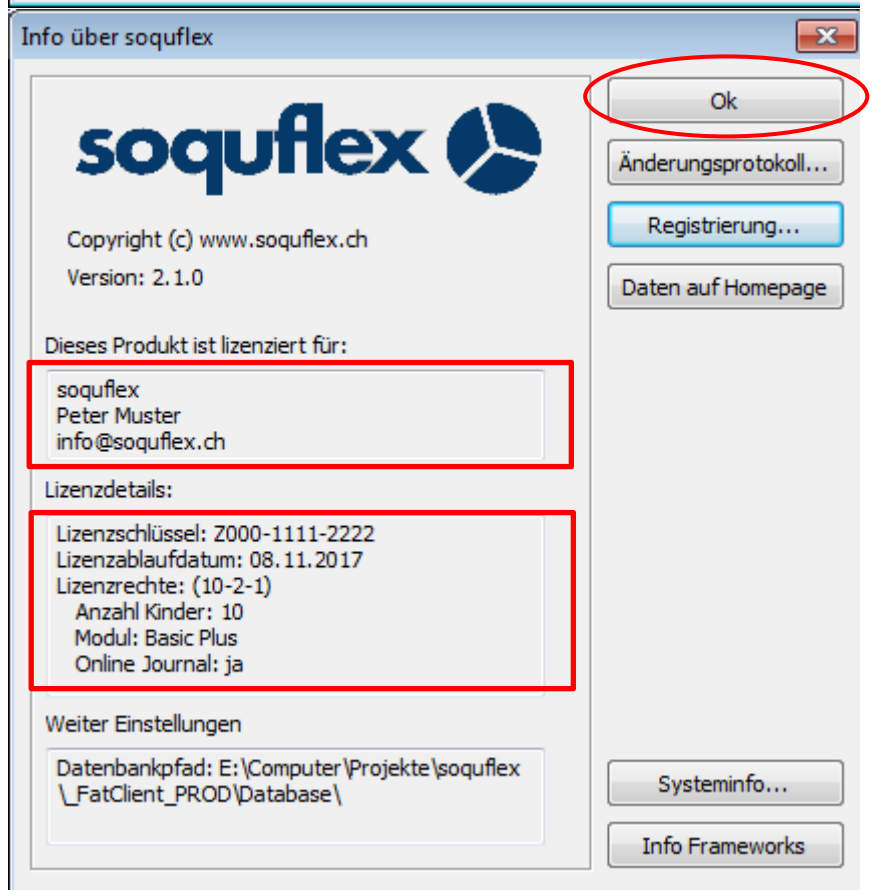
Info über soquflex

soquflex

Copyright (c) www.soquflex.ch

Version: 2.1.0

Dieses Produkt ist lizenziert für:

soquflex
Peter Muster
info@soquflex.ch

Lizenzdetails:

Lizenzschlüssel: Z000-1111-2222
Lizenzablaufdatum: 08.11.2017
Lizenzrechte: (10-2-1)
Anzahl Kinder: 10
Modul: Basic Plus
Online Journal: ja

Weiter Einstellungen

Datenbankpfad: E:\Computer\Projekte\soquflex\_FatClient_PROD\Database\

Ok

Änderungsprotokoll...

Registrierung...

Daten auf Homepage

Systeminfo...

Info Frameworks